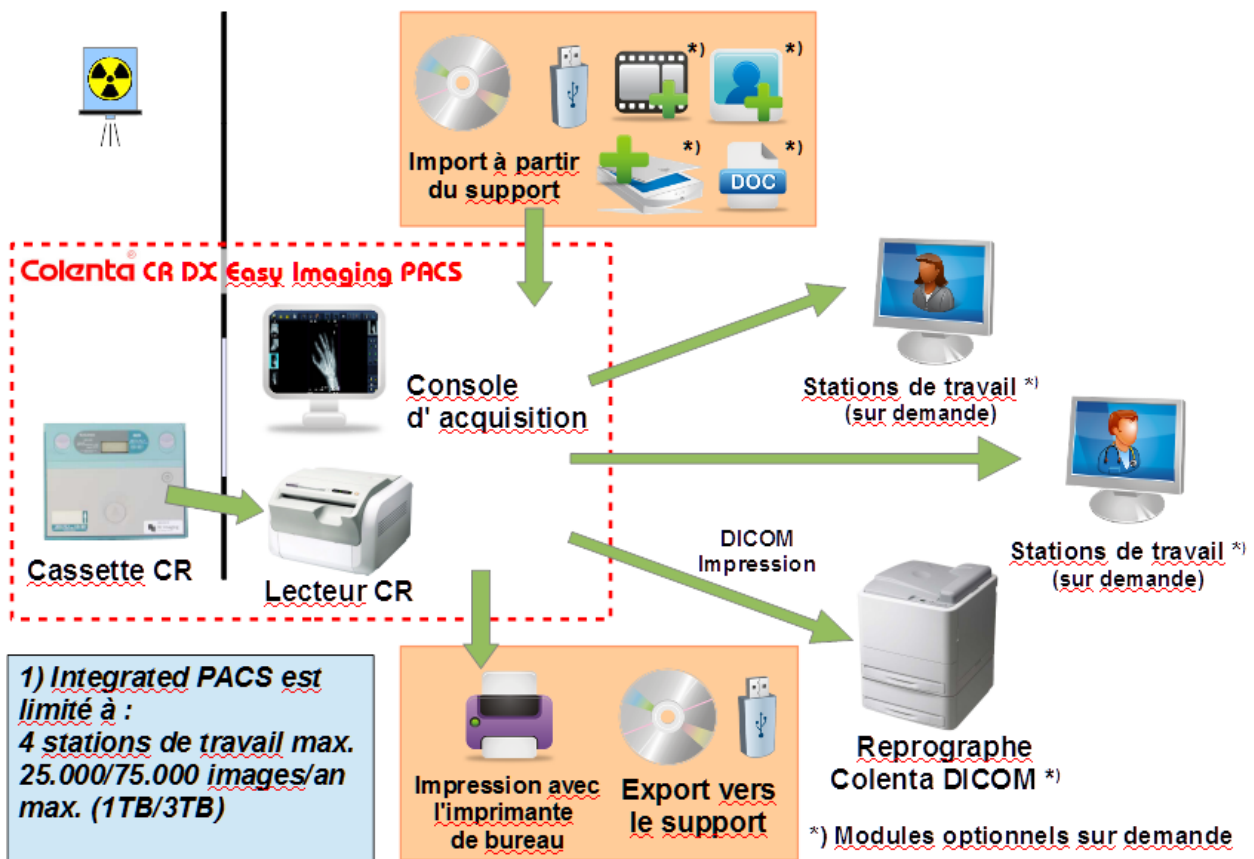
*)
*)
Import à partir du support
*)
*)
DOC

Colenta® CR DX Easy Imaging PACS

Console d' acquisition

Stations de travail *)
(sur demande)

Stations de travail *)
(sur demande)

Cassette CR

Lecteur CR

DICOM Impression

1) Integrated PACS est limité à :
4 stations de travail max.
25.000/75.000 images/an max. (1TB/3TB)

Impression avec l'imprimante de bureau

Export vers le support

Reprographe Colenta DICOM *)

*) Modules optionnels sur demande